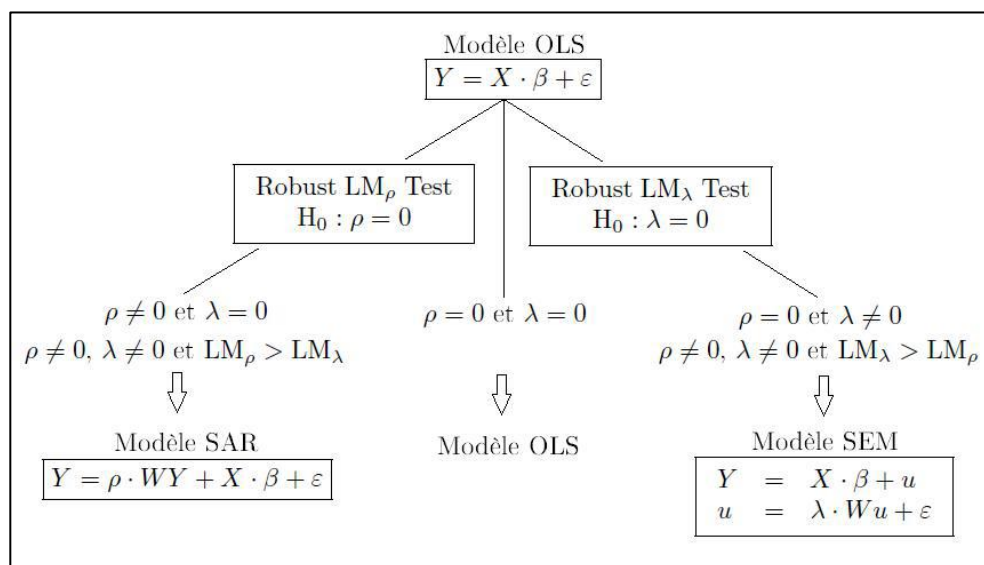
Modèle OLS
$Y = X \cdot \beta + \varepsilon$

Robust LM$_\rho$ Test
H$_0 : \rho = 0$

Robust LM$_\lambda$ Test
H$_0 : \lambda = 0$

$\rho \neq 0$ et $\lambda = 0$
$\rho \neq 0$, $\lambda \neq 0$ et LM$_\rho >$ LM$_\lambda$

Modèle SAR
$Y = \rho \cdot WY + X \cdot \beta + \varepsilon$

$\rho = 0$ et $\lambda = 0$

Modèle OLS

$\rho = 0$ et $\lambda \neq 0$
$\rho \neq 0$, $\lambda \neq 0$ et LM$_\lambda >$ LM$_\rho$

Modèle SEM
$Y = X \cdot \beta + u$
$u = \lambda \cdot Wu + \varepsilon$